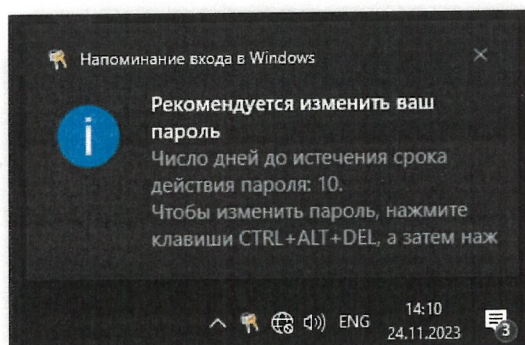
Напоминание входа в Windows ×

Рекомендуется изменить ваш пароль

Число дней до истечения срока действия пароля: 10.
Чтобы изменить пароль, нажмите клавиши CTRL+ALT+DEL, а затем наж

ENG 14:10 24.11.2023 3